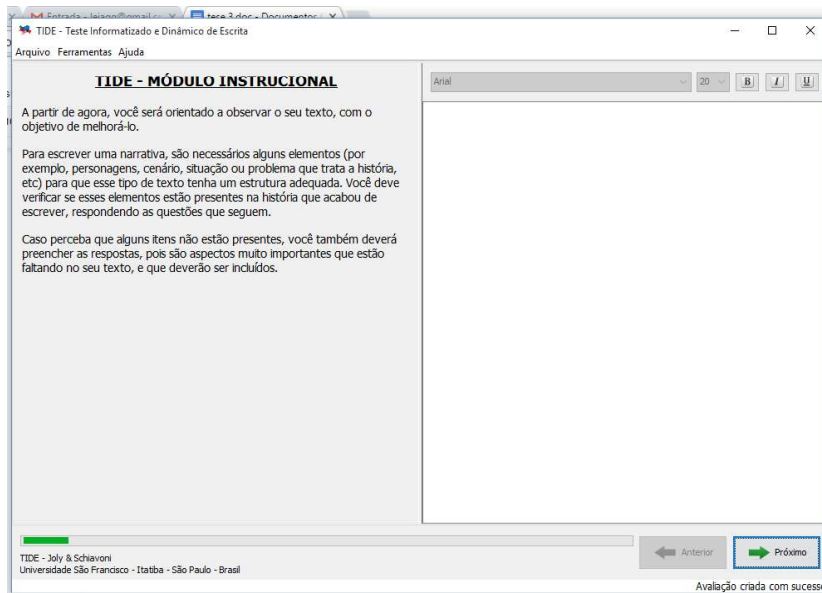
Entrada - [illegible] | tese 3.doc - Documentos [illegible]

TIDE - Teste Informatizado e Dinâmico de Escrita

Arquivo Ferramentas Ajuda

TIDE - MÓDULO INSTRUCIONAL

A partir de agora, você será orientado a observar o seu texto, com o objetivo de melhorá-lo.

Para escrever uma narrativa, são necessários alguns elementos (por exemplo, personagens, cenário, situação ou problema que trata a história, etc) para que esse tipo de texto tenha um estrutura adequada. Você deve verificar se esses elementos estão presentes na história que acabou de escrever, respondendo as questões que seguem.

Caso perceba que alguns itens não estão presentes, você também deverá preencher as respostas, pois são aspectos muito importantes que estão faltando no seu texto, e que deverão ser incluídos.

Arial 20 B I U

TIDE - Joly & Schiavoni
Universidade São Francisco - Itatiba - São Paulo - Brasil

Anterior Próximo

Avaliação criada com sucess